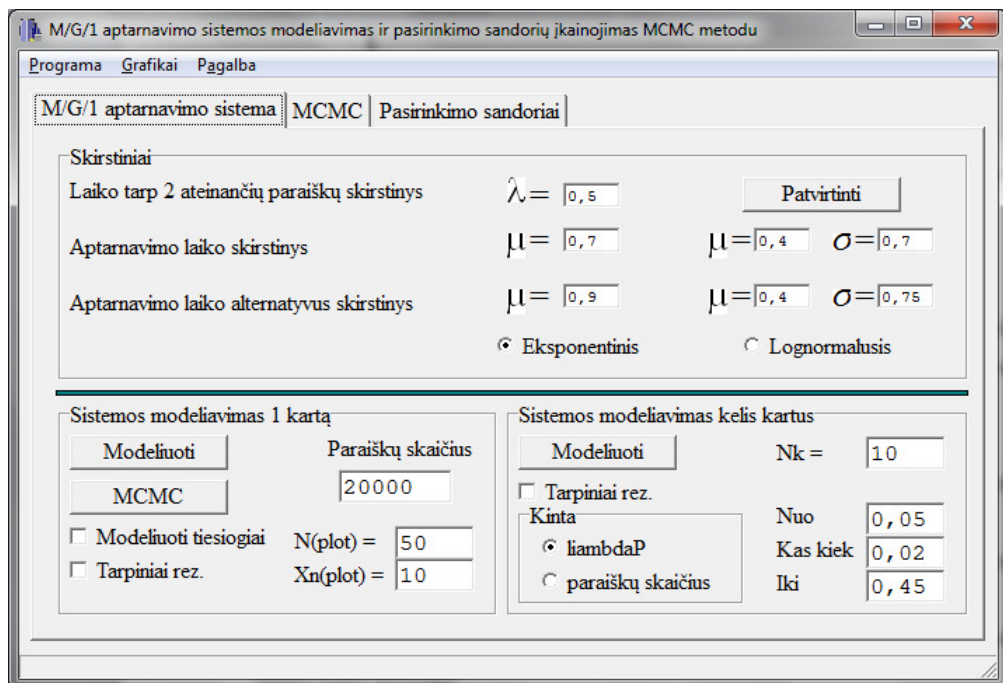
M/G/1 aptarnavimo sistemos modeliavimas ir pasirinkimo sandorių įkainojimas MCMC metodu

Programa Grafikai Pagalba

M/G/1 aptarnavimo sistema | MCMC | Pasirinkimo sandoriai

Skirstiniai

Laiko tarp 2 ateinančių paraiškų skirstinys $\lambda=$ 0,5 Patvirtinti

Aptarnavimo laiko skirstinys $\mu=$ 0,7 $\mu=$ 0,4 $\sigma=$ 0,7

Aptarnavimo laiko alternatyvus skirstinys $\mu=$ 0,9 $\mu=$ 0,4 $\sigma=$ 0,75

Eksponentinis Lognormalusis

Sistemos modeliavimas 1 kartą

Modeliuoti

Paraiškų skaičius 20000

MCMC

Modeliuoti tiesiogiai N(plot) = 50

Tarpiniai rez. Xn(plot) = 10

Sistemos modeliavimas kelis kartus

Modeliuoti Nk = 10

Tarpiniai rez.

Kinta

liambdaP

paraiškų skaičius

Nuo 0,05

Kas kiek 0,02

Iki 0,45